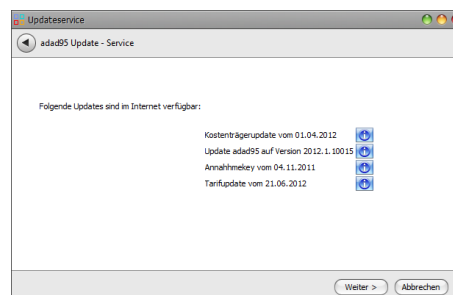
Updateservice

adad95 Update - Service

Folgende Updates sind im Internet verfügbar:

Kostenträgerupdate vom 01.04.2012

Update adad95 auf Version 2012.1.10015

Annahmekey vom 04.11.2011

Tarifupdate vom 21.06.2012

Weiter >

Abbrechen